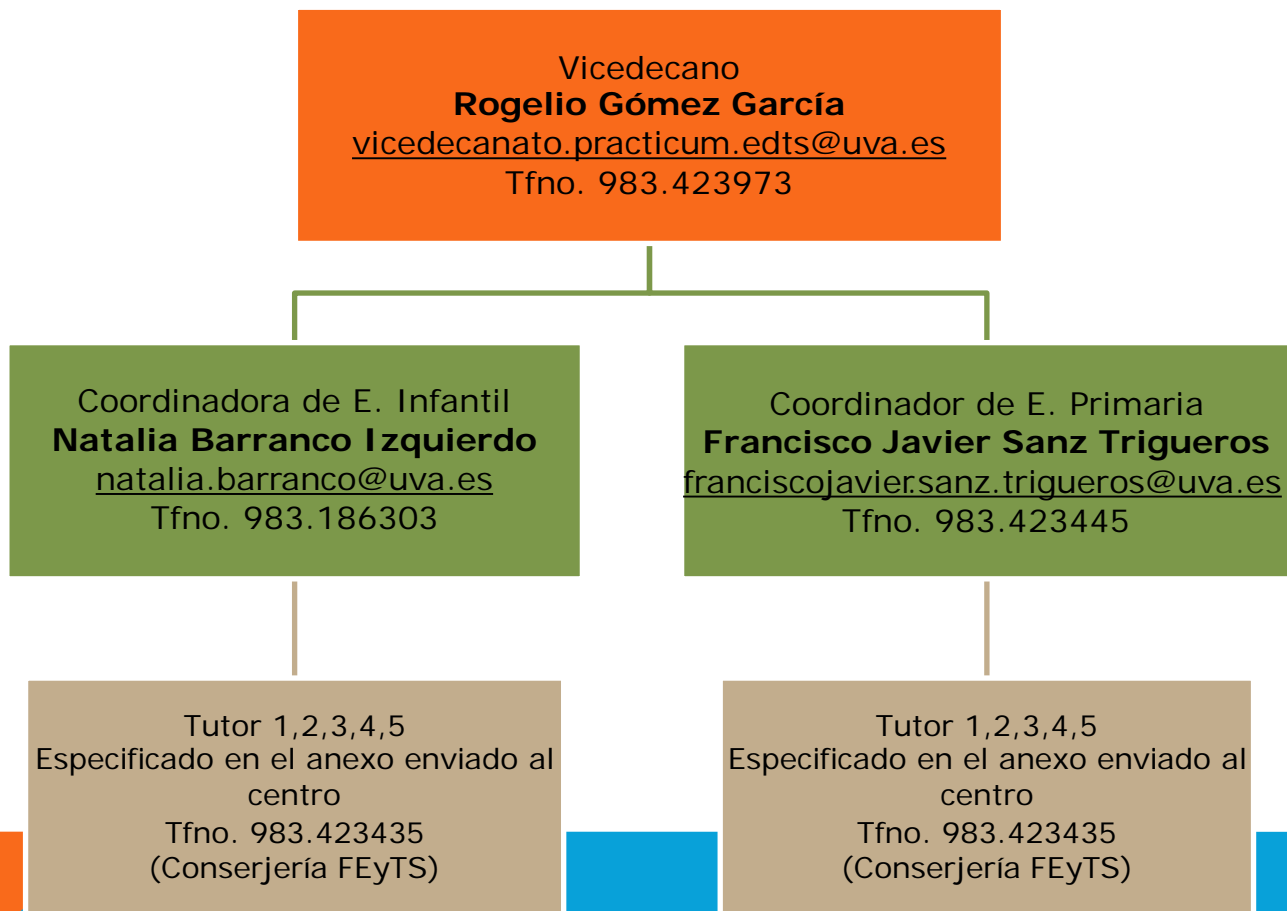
Vicedecano
**Rogelio Gómez García**
vicedecanato.practicum.edts@uva.es
Tfno. 983.423973

Coordinadora de E. Infantil
**Natalia Barranco Izquierdo**
natalia.barranco@uva.es
Tfno. 983.186303

Coordinador de E. Primaria
**Francisco Javier Sanz Trigueros**
franciscojavier.sanz.trigueros@uva.es
Tfno. 983.423445

Tutor 1,2,3,4,5
Especificado en el anexo enviado al centro
Tfno. 983.423435
(Conserjería FEyTS)

Tutor 1,2,3,4,5
Especificado en el anexo enviado al centro
Tfno. 983.423435
(Conserjería FEyTS)